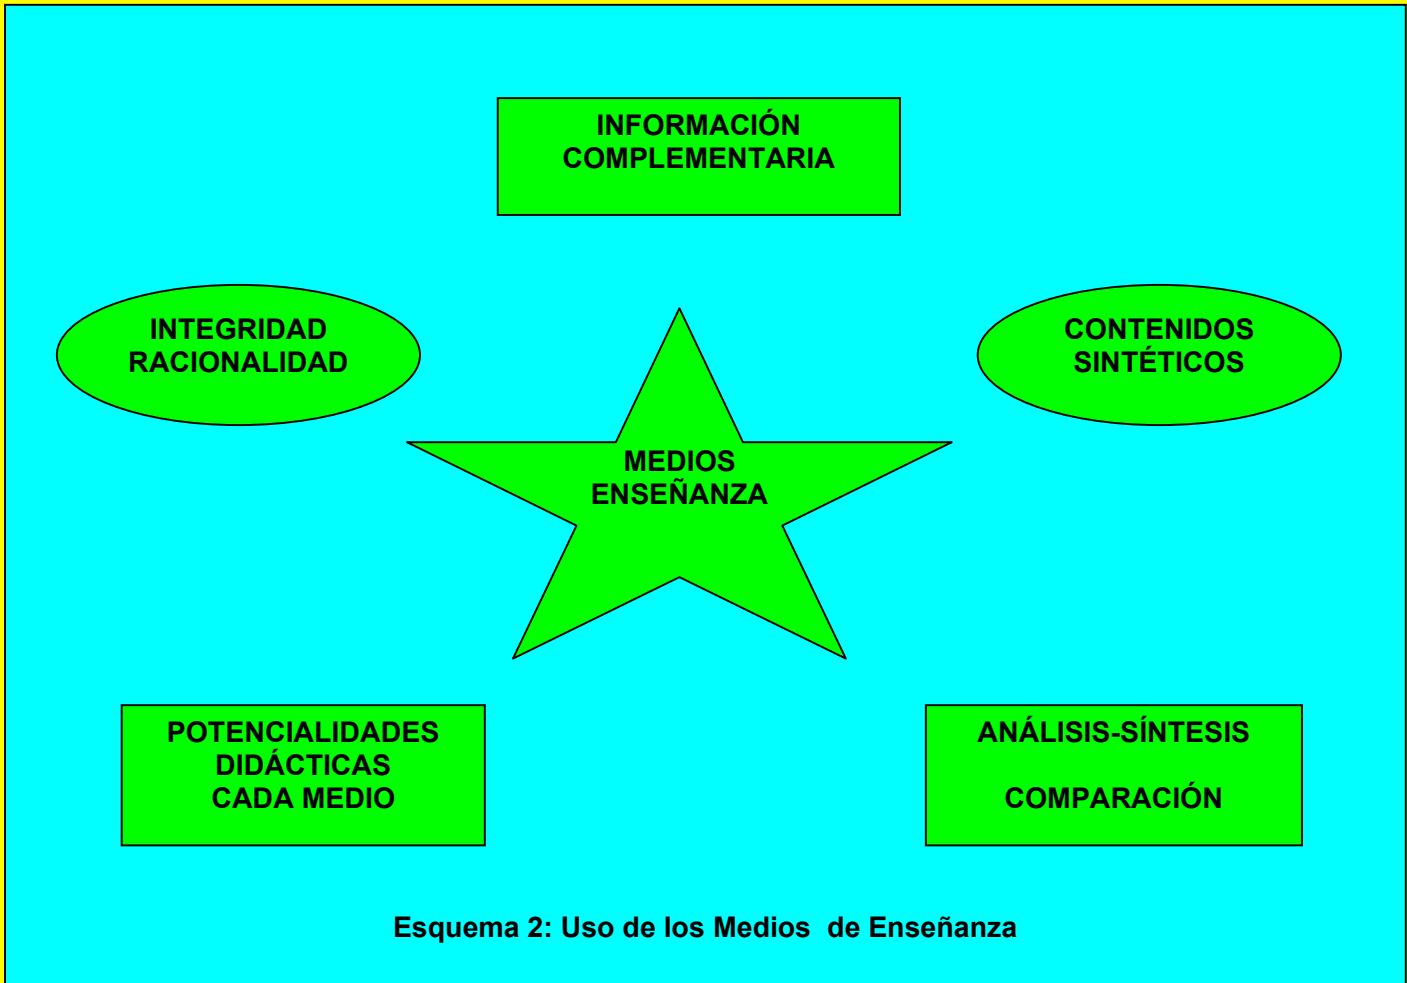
INFORMACIÓN COMPLEMENTARIA

INTEGRIDAD RACIONALIDAD

CONTENIDOS SINTÉTICOS

MEDIOS ENSEÑANZA

POTENCIALIDADES DIDÁCTICAS CADA MEDIO

ANÁLISIS-SÍNTESIS

COMPARACIÓN

Esquema 2: Uso de los Medios de Enseñanza